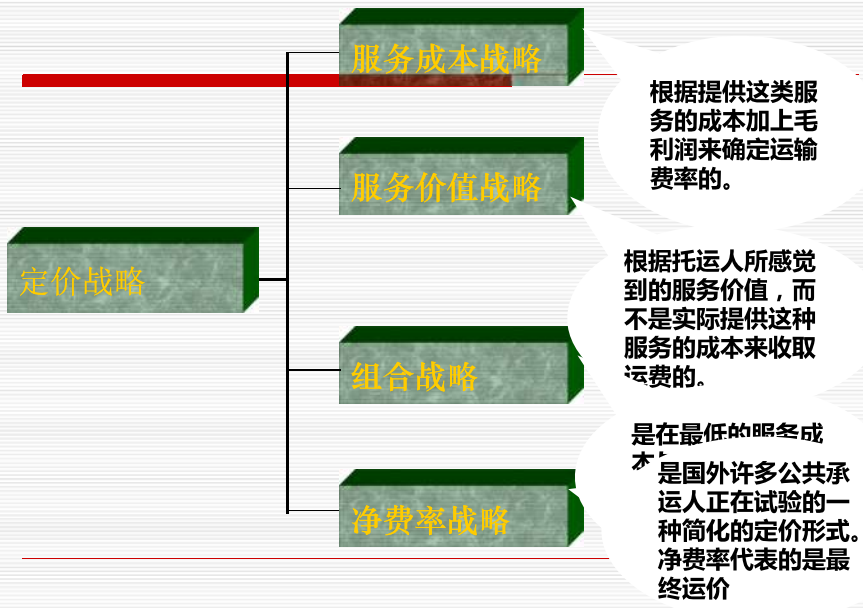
服务成本战略

根据提供这类服务的成本加上毛利润来确定运输费率的。

服务价值战略

根据托运人所感觉到的服务价值，而不是实际提供这种服务的成本来收取运费的。

定价战略

组合战略

是在最低的服务成本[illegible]

净费率战略

是国外许多公共承运人正在试验的一种简化的定价形式。净费率代表的是最终运价